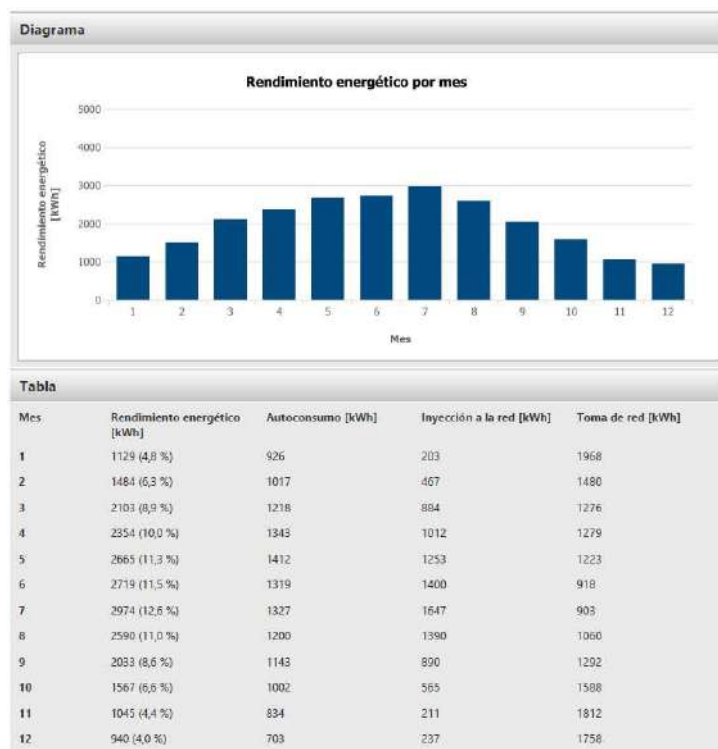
Diagrama

Rendimiento energético por mes

Rendimiento energético [kWh]

5000
4000
3000
2000
1000
0

1 2 3 4 5 6 7 8 9 10 11 12

Mes

Tabla

| Mes | Rendimiento energético [kWh] | Autoconsumo [kWh] | Inyección a la red [kWh] | Toma de red [kWh] |
|---|---|---|---|---|
| 1 | 1129 (4,8 %) | 926 | 203 | 1968 |
| 2 | 1484 (6,3 %) | 1017 | 467 | 1480 |
| 3 | 2103 (8,9 %) | 1218 | 884 | 1276 |
| 4 | 2354 (10,0 %) | 1343 | 1012 | 1279 |
| 5 | 2665 (11,3 %) | 1412 | 1253 | 1223 |
| 6 | 2719 (11,5 %) | 1319 | 1400 | 918 |
| 7 | 2974 (12,6 %) | 1327 | 1647 | 903 |
| 8 | 2590 (11,0 %) | 1200 | 1390 | 1060 |
| 9 | 2033 (8,6 %) | 1143 | 890 | 1292 |
| 10 | 1567 (6,6 %) | 1002 | 565 | 1588 |
| 11 | 1045 (4,4 %) | 834 | 211 | 1812 |
| 12 | 940 (4,0 %) | 703 | 237 | 1758 |